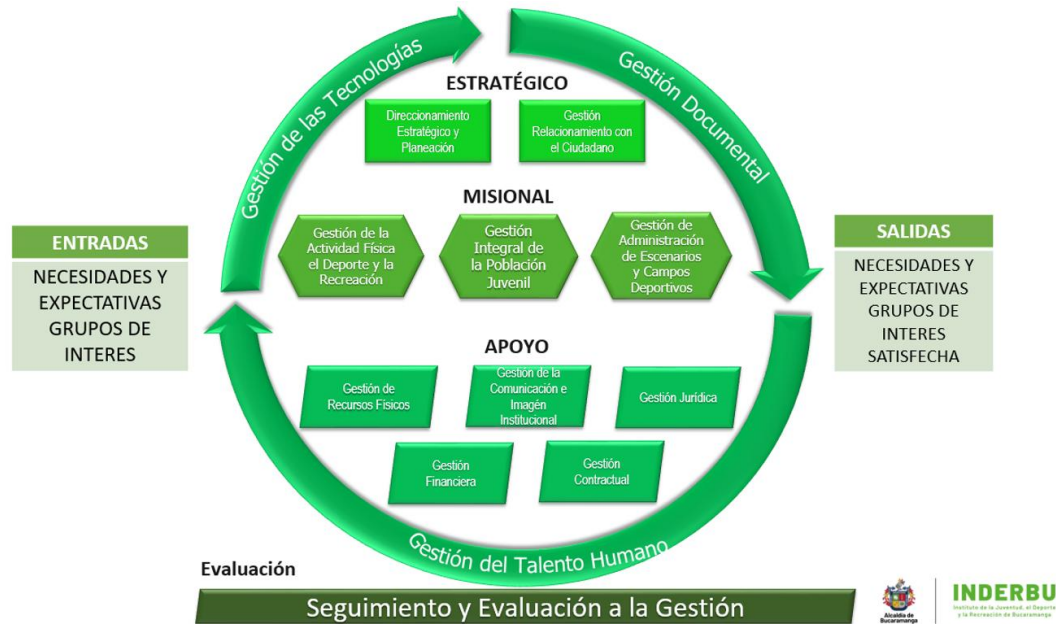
Gestión de las Tecnologías

Gestión Documental

ESTRATÉGICO

Direccionamiento Estratégico y Planeación

Gestión Relacionamiento con el Ciudadano

MISIONAL

Gestión de la Actividad Física el Deporte y la Recreación

Gestión Integral de la Población Juvenil

Gestión de Administración de Escenarios y Campos Deportivos

ENTRADAS

NECESIDADES Y EXPECTATIVAS GRUPOS DE INTERES

SALIDAS

NECESIDADES Y EXPECTATIVAS GRUPOS DE INTERES SATISFECHA

APOYO

Gestión de Recursos Fisicos

Gestión de la Comunicación e Imagén Institucional

Gestión Jurídica

Gestión Financiera

Gestión Contractual

Gestión del Talento Humano

Evaluación

Seguimiento y Evaluación a la Gestión

Alcaldía de Bucaramanga

INDERBU
Instituto de la Juventud, el Deporte y la Recreación de Bucaramanga